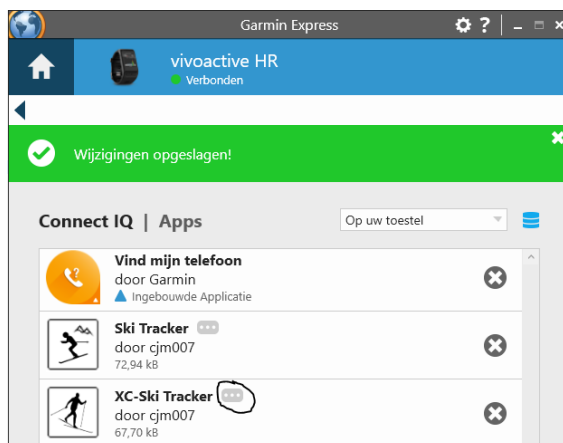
Garmin Express

vivoactive HR
Verbonden

Wijzigingen opgeslagen!

Connect IQ | Apps

Op uw toestel

Vind mijn telefoon
door Garmin
Ingebouwde Applicatie

Ski Tracker
door cjm007
72,94 kB

XC-Ski Tracker
door cjm007
67,70 kB